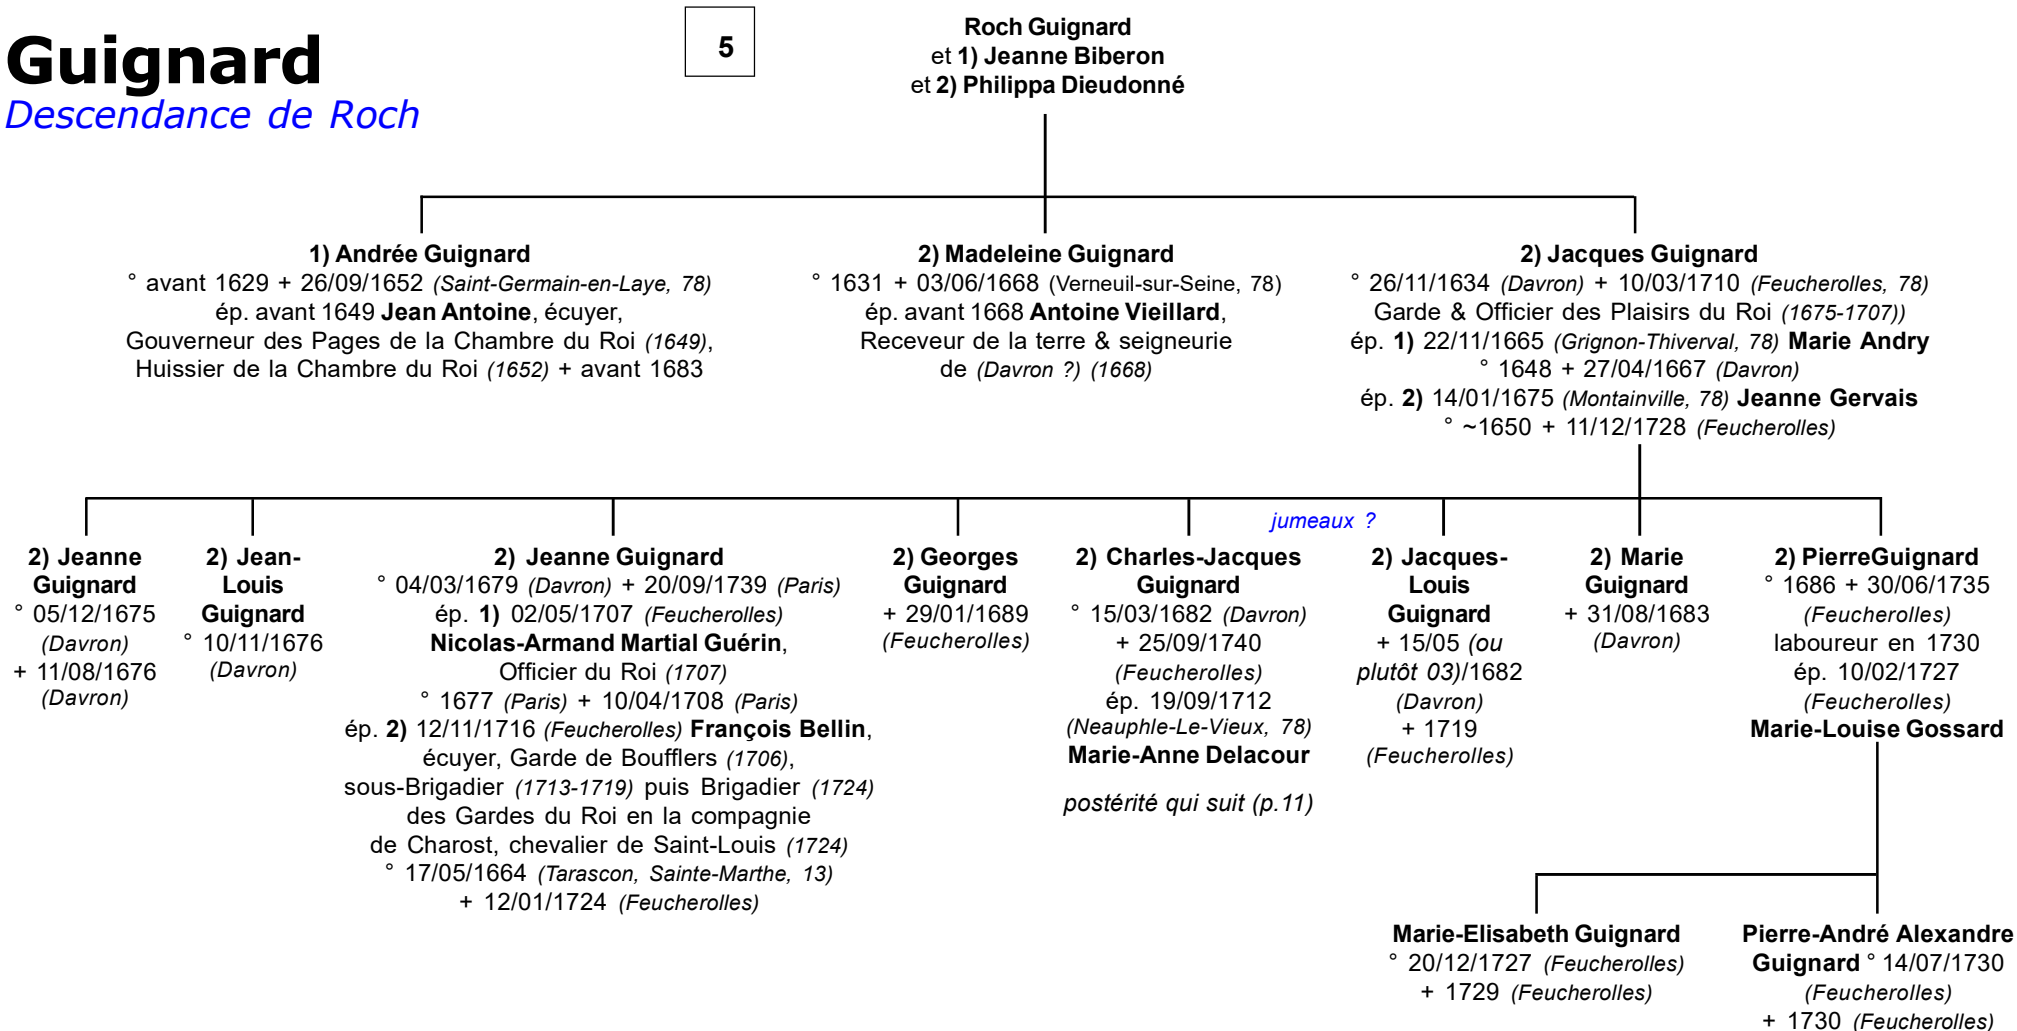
Guignard
Descendance de Roch

5

Roch Guignard
et 1) Jeanne Biberon
et 2) Philippa Dieudonné

1) Andrée Guignard
° avant 1629 + 26/09/1652 (Saint-Germain-en-Laye, 78)
ép. avant 1649 Jean Antoine, écuyer,
Gouverneur des Pages de la Chambre du Roi (1649),
Huissier de la Chambre du Roi (1652) + avant 1683

2) Madeleine Guignard
° 1631 + 03/06/1668 (Verneuil-sur-Seine, 78)
ép. avant 1668 Antoine Vieillard,
Receveur de la terre & seigneurie
de (Davron ?) (1668)

2) Jacques Guignard
° 26/11/1634 (Davron) + 10/03/1710 (Feucherolles, 78)
Garde & Officier des Plaisirs du Roi (1675-1707))
ép. 1) 22/11/1665 (Grignon-Thiverval, 78) Marie Andry
° 1648 + 27/04/1667 (Davron)
ép. 2) 14/01/1675 (Montainville, 78) Jeanne Gervais
° ~1650 + 11/12/1728 (Feucherolles)

2) Jeanne Guignard
° 05/12/1675 (Davron)
+ 11/08/1676 (Davron)

2) Jean-Louis Guignard
° 10/11/1676 (Davron)

2) Jeanne Guignard
° 04/03/1679 (Davron) + 20/09/1739 (Paris)
ép. 1) 02/05/1707 (Feucherolles)
Nicolas-Armand Martial Guérin,
Officier du Roi (1707)
° 1677 (Paris) + 10/04/1708 (Paris)
ép. 2) 12/11/1716 (Feucherolles) François Bellin,
écuyer, Garde de Boufflers (1706),
sous-Brigadier (1713-1719) puis Brigadier (1724)
des Gardes du Roi en la compagnie
de Charost, chevalier de Saint-Louis (1724)
° 17/05/1664 (Tarascon, Sainte-Marthe, 13)
+ 12/01/1724 (Feucherolles)

2) Georges Guignard
+ 29/01/1689 (Feucherolles)

jumeaux ?

2) Charles-Jacques Guignard
° 15/03/1682 (Davron)
+ 25/09/1740 (Feucherolles)
ép. 19/09/1712 (Neauphle-Le-Vieux, 78)
Marie-Anne Delacour

postérité qui suit (p.11)

2) Jacques-Louis Guignard
+ 15/05 (ou plutôt 03)/1682 (Davron)
+ 1719 (Feucherolles)

2) Marie Guignard
+ 31/08/1683 (Davron)

2) PierreGuignard
° 1686 + 30/06/1735 (Feucherolles)
laboureur en 1730
ép. 10/02/1727 (Feucherolles)
Marie-Louise Gossard

Marie-Elisabeth Guignard
° 20/12/1727 (Feucherolles)
+ 1729 (Feucherolles)

Pierre-André Alexandre Guignard ° 14/07/1730 (Feucherolles)
+ 1730 (Feucherolles)